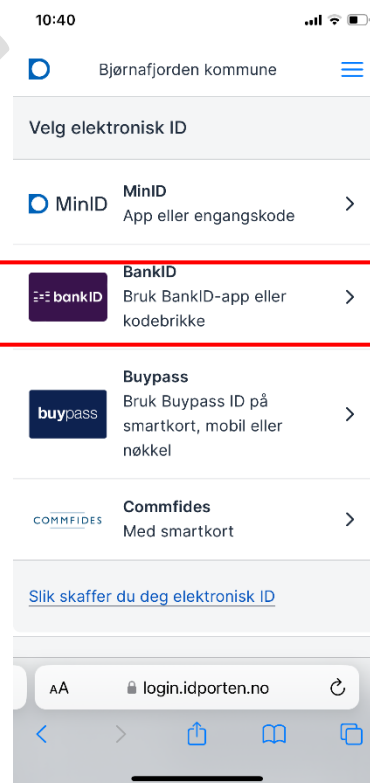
10:40

Bjørnafjorden kommune

Velg elektronisk ID

MinID
MinID
App eller engangskode

bankID
BankID
Bruk BankID-app eller kodebrikke

buypass
Buypass
Bruk Buypass ID på smartkort, mobil eller nøkkel

COMMFIDES
Commfides
Med smartkort

Slik skaffer du deg elektronisk ID

AA login.idporten.no